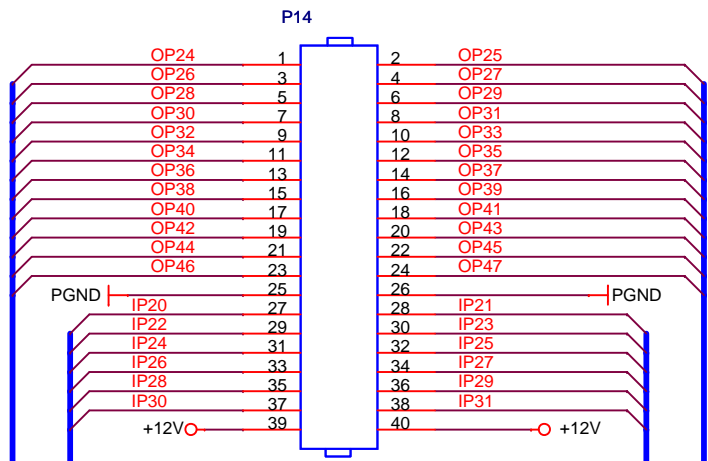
P14

OP24 1 2 OP25
OP26 3 4 OP27
OP28 5 6 OP29
OP30 7 8 OP31
OP32 9 10 OP33
OP34 11 12 OP35
OP36 13 14 OP37
OP38 15 16 OP39
OP40 17 18 OP41
OP42 19 20 OP43
OP44 21 22 OP45
OP46 23 24 OP47
PGND 25 26 PGND
IP20 27 28 IP21
IP22 29 30 IP23
IP24 31 32 IP25
IP26 33 34 IP27
IP28 35 36 IP29
IP30 37 38 IP31
+12V 39 40 +12V